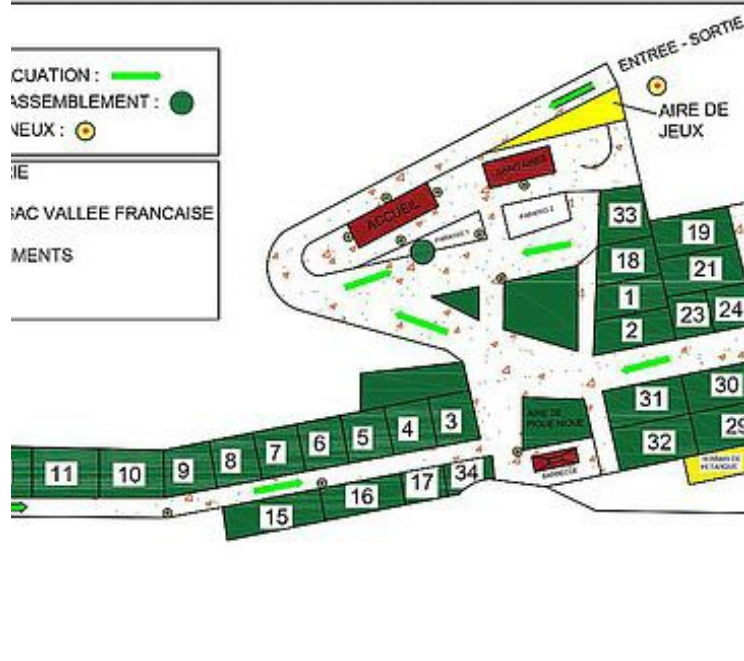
CUATION :
ASSEMBLEMENT :
NEUX :

IE

SAC VALLEE FRANCAISE

MENTS

ENTREE - SORTIE

AIRE DE JEUX

ACCUEIL

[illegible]

PARKING 1

PARKING 2

33
19
18
21
1
23
24
2
31
30
32
29
AIRE DE PIQUE NIQUE
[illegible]
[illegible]
3
4
5
6
7
8
9
10
11
34
17
16
15